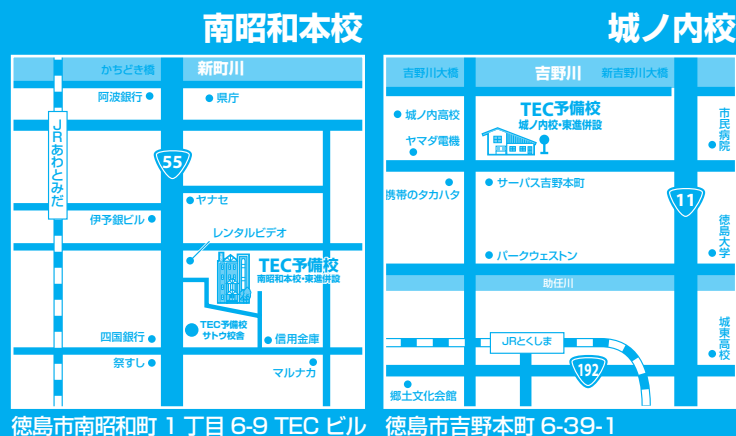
南昭和本校

かちどき橋
新町川
阿波銀行
県庁
JRあわとみだ
55
ヤナセ
伊予銀ビル
レンタルビデオ
TEC予備校
南昭和本校・東進併設
四国銀行
TEC予備校 サトウ校舎
信用金庫
祭すし
マルナカ

徳島市南昭和町 1 丁目 6-9 TEC ビル

城ノ内校

吉野川大橋
吉野川
新吉野川大橋
城ノ内高校
TEC予備校
城ノ内校・東進併設
市民病院
ヤマダ電機
携帯のタカハタ
サーパス吉野本町
11
徳島大学
パークウェストン
助任川
城東高校
JRとくしま
192
郷土文化会館

徳島市吉野本町 6-39-1